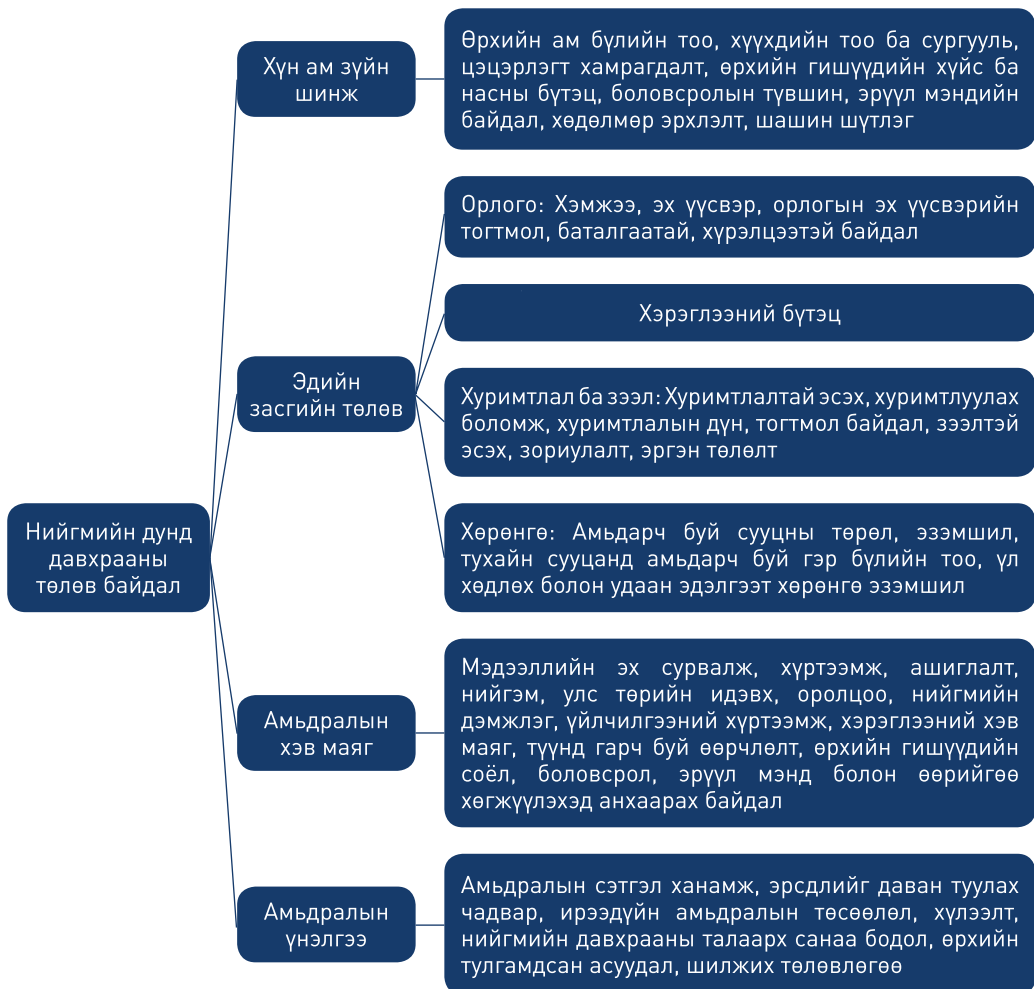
Нийгмийн дунд давхрааны төлөв байдал

Хүн ам зүйн шинж

Өрхийн ам бүлийн тоо, хүүхдийн тоо ба сургууль, цэцэрлэгт хамрагдалт, өрхийн гишүүдийн хүйс ба насны бүтэц, боловсролын түвшин, эрүүл мэндийн байдал, хөдөлмөр эрхлэлт, шашин шүтлэг

Эдийн засгийн төлөв

Орлого: Хэмжээ, эх үүсвэр, орлогын эх үүсвэрийн тогтмол, баталгаатай, хүрэлцээтэй байдал

Хэрэглээний бүтэц

Хуримтлал ба зээл: Хуримтлалтай эсэх, хуримтлуулах боломж, хуримтлалын дүн, тогтмол байдал, зээлтэй эсэх, зориулалт, эргэн төлөлт

Хөрөнгө: Амьдарч буй сууцны төрөл, эзэмшил, тухайн сууцанд амьдарч буй гэр бүлийн тоо, үл хөдлөх болон удаан эдэлгээт хөрөнгө эзэмшил

Амьдралын хэв маяг

Мэдээллийн эх сурвалж, хүртээмж, ашиглалт, нийгэм, улс төрийн идэвх, оролцоо, нийгмийн дэмжлэг, үйлчилгээний хүртээмж, хэрэглээний хэв маяг, түүнд гарч буй өөрчлөлт, өрхийн гишүүдийн соёл, боловсрол, эрүүл мэнд болон өөрийгөө хөгжүүлэхэд анхаарах байдал

Амьдралын үнэлгээ

Амьдралын сэтгэл ханамж, эрсдлийг даван туулах чадвар, ирээдүйн амьдралын төсөөлөл, хүлээлт, нийгмийн давхрааны талаарх санаа бодол, өрхийн тулгамдсан асуудал, шилжих төлөвлөгөө